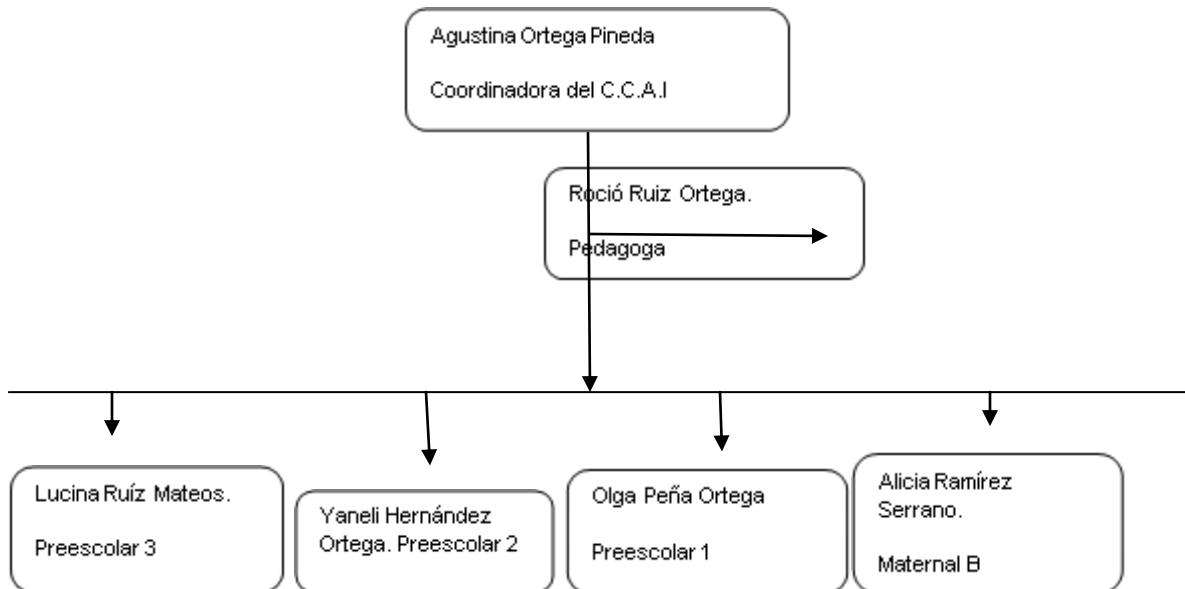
Agustina Ortega Pineda

Coordinadora del C.C.A.I

Roció Ruiz Ortega.

Pedagoga

Lucina Ruíz Mateos.

Preescolar 3

Yaneli Hernández Ortega. Preescolar 2

Olga Peña Ortega

Preescolar 1

Alicia Ramírez Serrano.

Maternal B